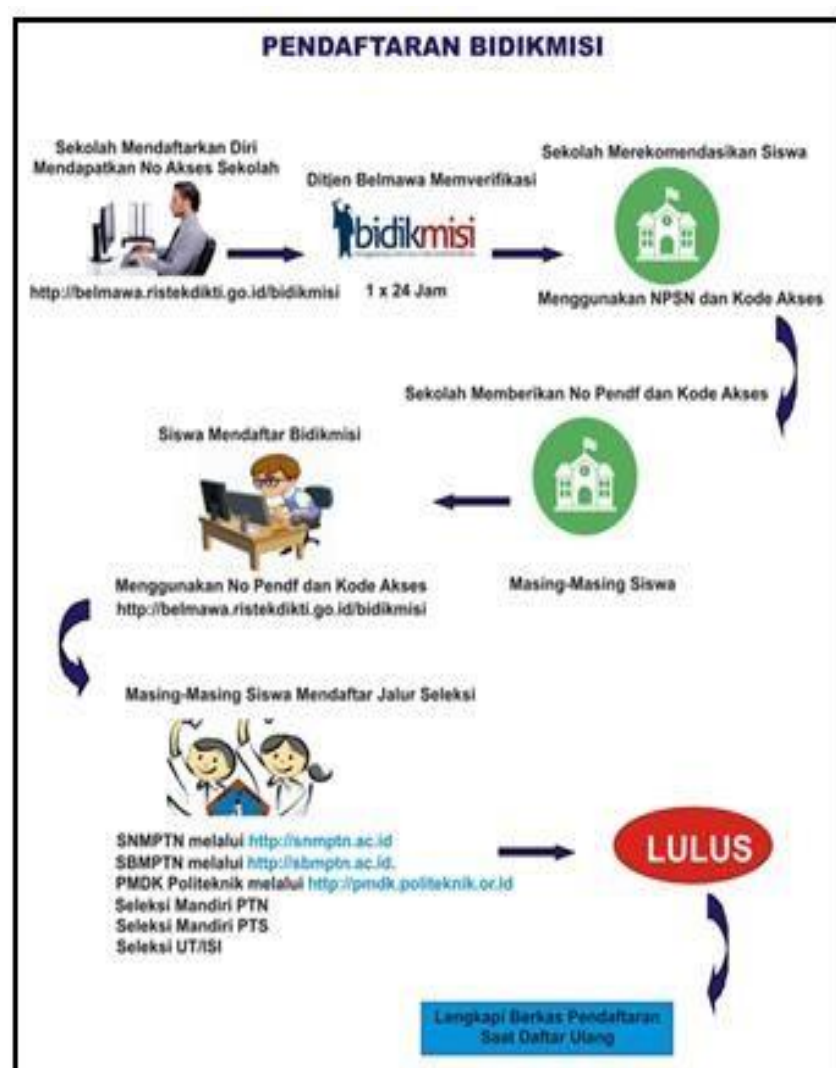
PENDAFTARAN BIDIKMISI

Sekolah Mendaftarkan Diri
Mendapatkan No Akses Sekolah

http://belmawa.ristekdikti.go.id/bidikmisi

Ditjen Belmawa Memverifikasi

bidikmisi

1 x 24 Jam

Sekolah Merekomendasikan Siswa

Menggunakan NPSN dan Kode Akses

Sekolah Memberikan No Pendf dan Kode Akses

Masing-Masing Siswa

Siswa Mendaftar Bidikmisi

Menggunakan No Pendf dan Kode Akses
http://belmawa.ristekdikti.go.id/bidikmisi

Masing-Masing Siswa Mendaftar Jalur Seleksi

SNMPTN melalui http://snmptn.ac.id
SBMPTN melalui http://sbmptn.ac.id.
PMDK Politeknik melalui http://pmdk.politeknik.or.id
Seleksi Mandiri PTN
Seleksi Mandiri PTS
Seleksi UT/ISI

LULUS

Lengkapi Berkas Pendaftaran Saat Daftar Ulang